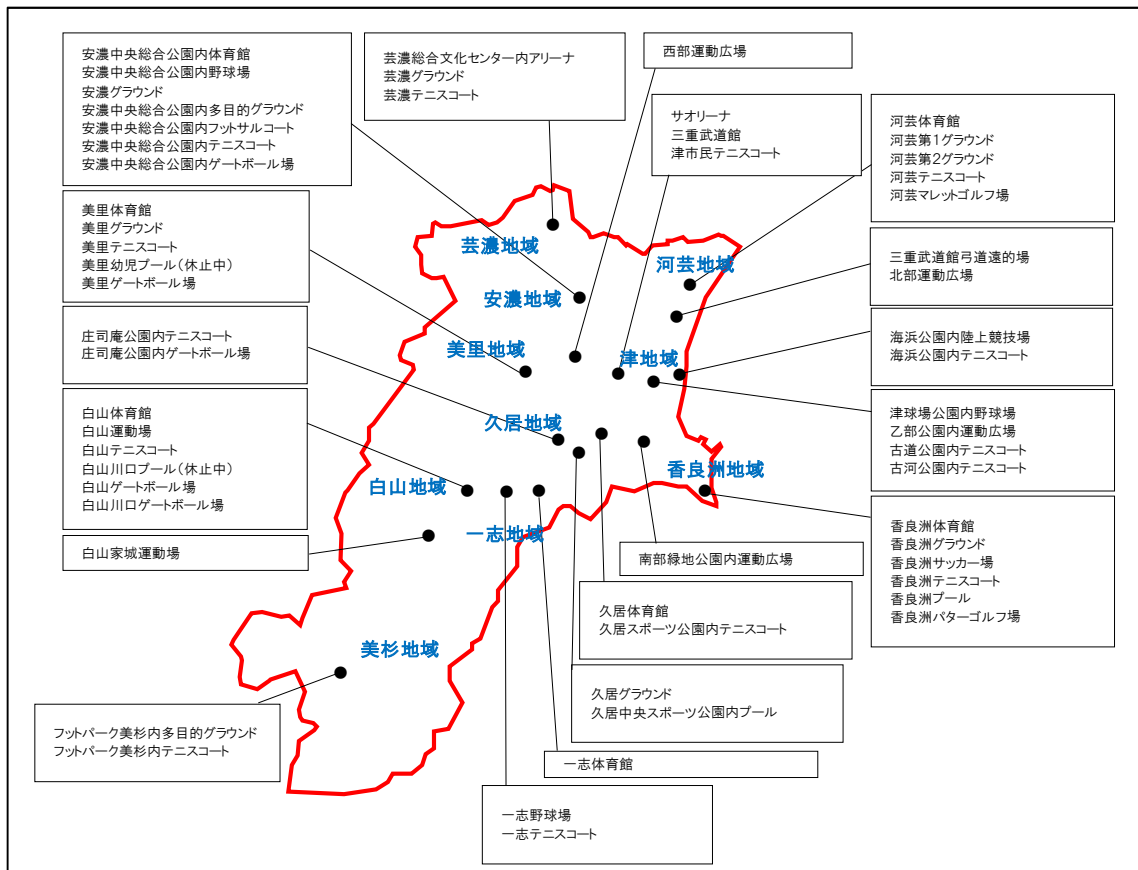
安濃中央総合公園内体育館
安濃中央総合公園内野球場
安濃グラウンド
安濃中央総合公園内多目的グラウンド
安濃中央総合公園内フットサルコート
安濃中央総合公園内テニスコート
安濃中央総合公園内ゲートボール場

芸濃総合文化センター内アリーナ
芸濃グラウンド
芸濃テニスコート

西部運動広場

サオリーナ
三重武道館
津市民テニスコート

河芸体育館
河芸第1グラウンド
河芸第2グラウンド
河芸テニスコート
河芸マレットゴルフ場

美里体育館
美里グラウンド
美里テニスコート
美里幼児プール（休止中）
美里ゲートボール場

三重武道館弓道遠的場
北部運動広場

庄司庵公園内テニスコート
庄司庵公園内ゲートボール場

海浜公園内陸上競技場
海浜公園内テニスコート

白山体育館
白山運動場
白山テニスコート
白山川口プール（休止中）
白山ゲートボール場
白山川口ゲートボール場

津球場公園内野球場
乙部公園内運動広場
古道公園内テニスコート
古河公園内テニスコート

白山家城運動場

芸濃地域
安濃地域
河芸地域
美里地域
津地域
久居地域
香良洲地域
白山地域
一志地域
美杉地域

南部緑地公園内運動広場

香良洲体育館
香良洲グラウンド
香良洲サッカー場
香良洲テニスコート
香良洲プール
香良洲パターゴルフ場

久居体育館
久居スポーツ公園内テニスコート

久居グラウンド
久居中央スポーツ公園内プール

フットパーク美杉内多目的グラウンド
フットパーク美杉内テニスコート

一志体育館

一志野球場
一志テニスコート